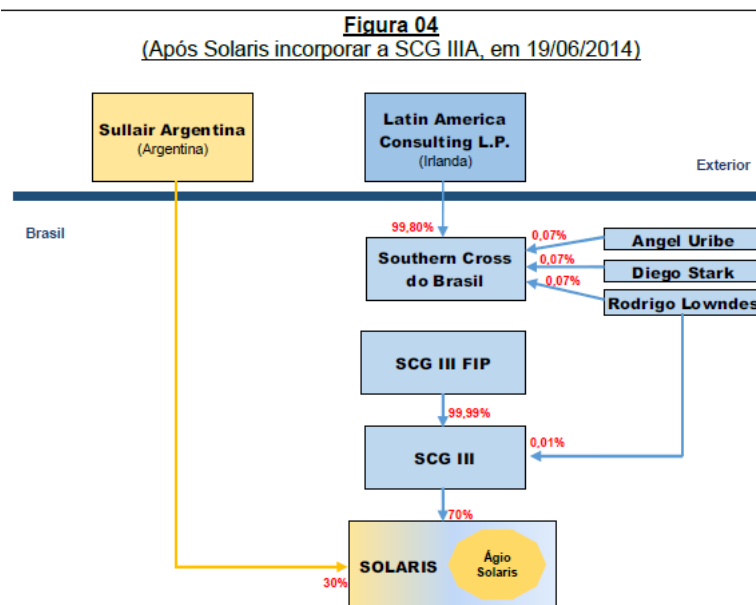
Figura 04
(Após Solaris incorporar a SCG IIIA, em 19/06/2014)

Sullair Argentina
(Argentina)

Latin America Consulting L.P.
(Irlanda)

Exterior

Brasil

99,80%

Southern Cross do Brasil

0,07%
0,07%
0,07%

Angel Uribe
Diego Stark
Rodrigo Lowndes

SCG III FIP

99,99%

0,01%

SCG III

70%

SOLARIS

Ágio Solaris

30%